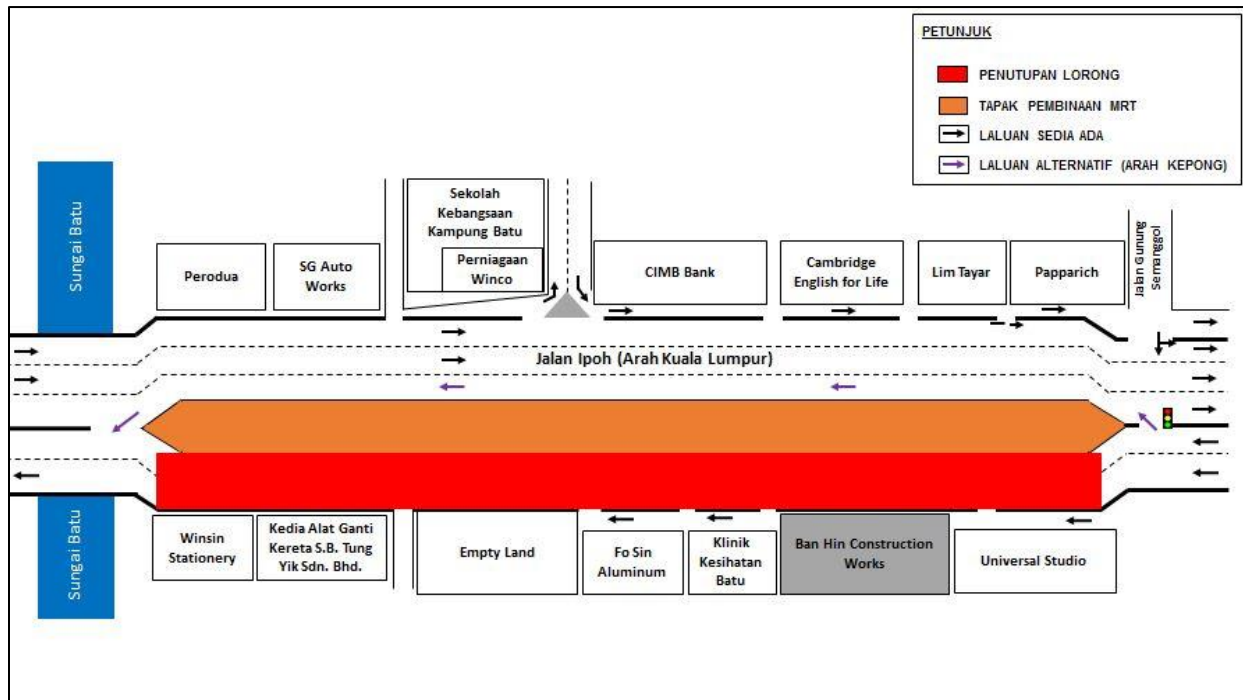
PETUNJUK

PENUTUPAN LORONG

TAPAK PEMBINAAN MRT

LALUAN SEDIA ADA

LALUAN ALTERNATIF (ARAH KEPONG)

Sungai Batu

Perodua

SG Auto Works

Sekolah Kebangsaan Kampung Batu

Perniagaan Winco

CIMB Bank

Cambridge English for Life

Lim Tayar

Papparich

Jalan Gunung Semanggol

Jalan Ipoh (Arah Kuala Lumpur)

Sungai Batu

Winsin Stationery

Kedia Alat Ganti Kereta S.B. Tung Yik Sdn. Bhd.

Empty Land

Fo Sin Aluminum

Klinik Kesihatan Batu

Ban Hin Construction Works

Universal Studio